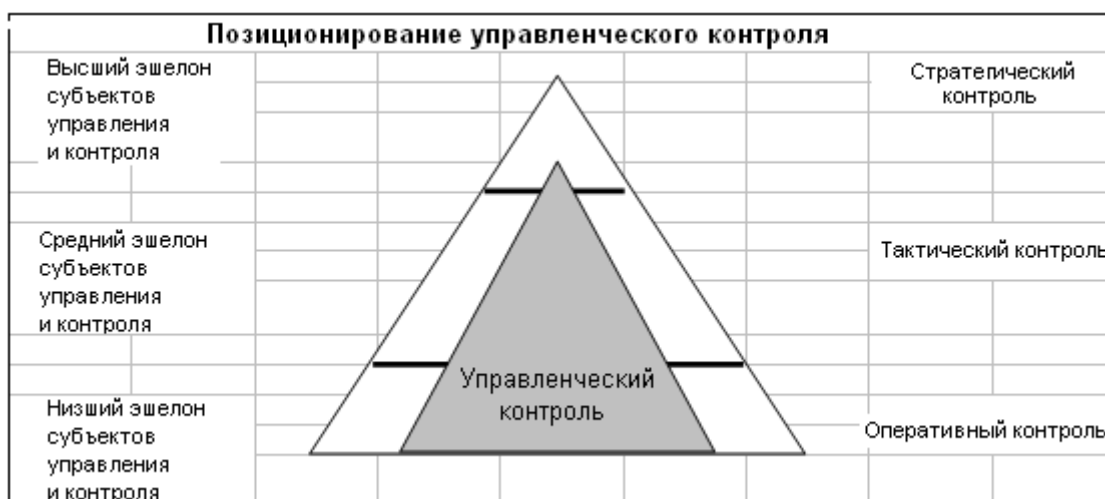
Позиционирование управленческого контроля

Высший эшелон субъектов управления и контроля

Стратегический контроль

Средний эшелон субъектов управления и контроля

Тактический контроль

Управленческий контроль

Низший эшелон субъектов управления и контроля

Оперативный контроль